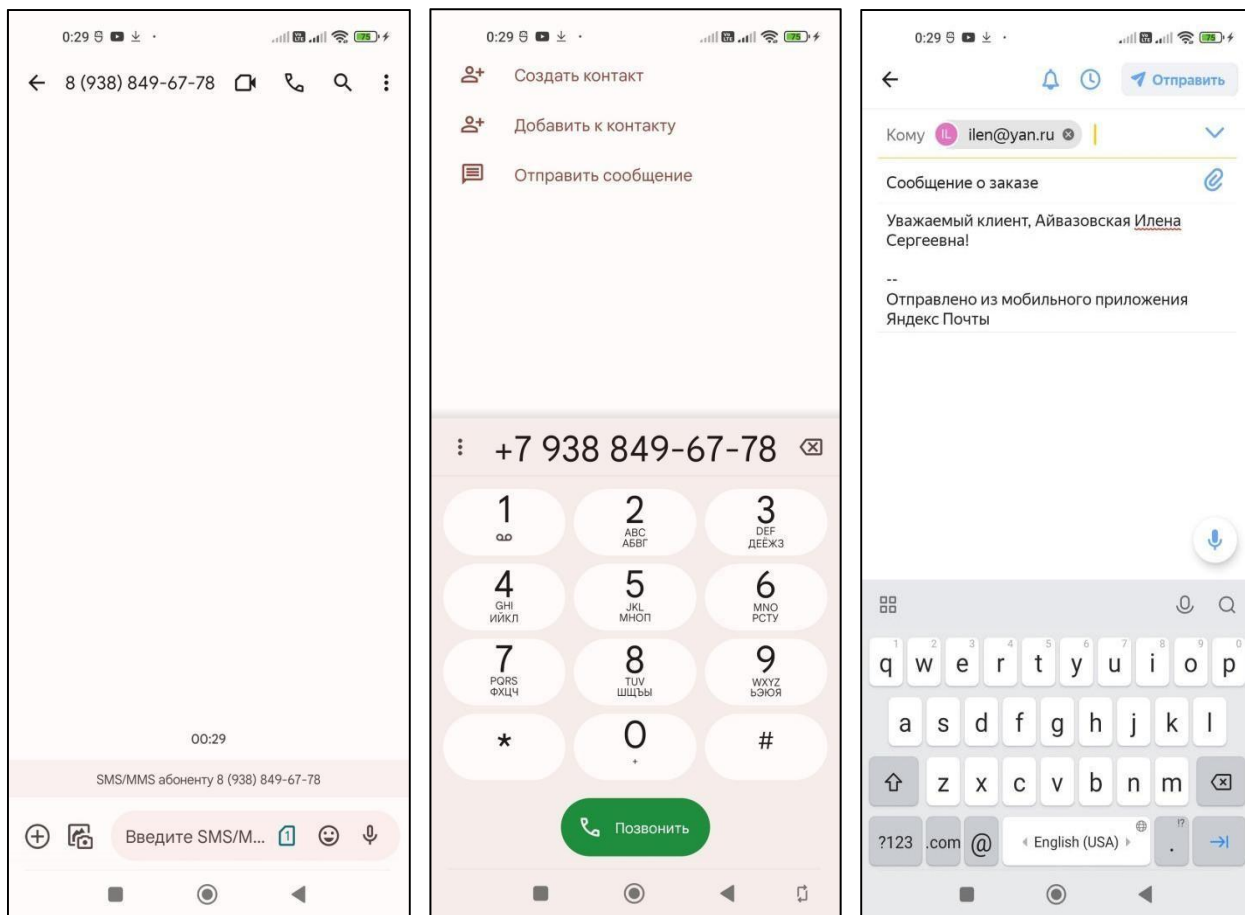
0:29

← 8 (938) 849-67-78

00:29

SMS/MMS абоненту 8 (938) 849-67-78

Введите SMS/M... 1

0:29

Создать контакт

Добавить к контакту

Отправить сообщение

+7 938 849-67-78

1

2 ABC АБВГ

3 DEF ДЕЁЖЗ

4 GHI ИЙКЛ

5 JKL МНОП

6 MNO РСТУ

7 PQRS ФХЦЧ

8 TUV ШЩЪЫ

9 WXYZ ЬЭЮЯ

*

0 +

#

Позвонить

0:29

← Отправить

Кому IL ilen@yan.ru

Сообщение о заказе

Уважаемый клиент, Айвазовская Илена Сергеевна!

--
Отправлено из мобильного приложения Яндекс Почты

1 2 3 4 5 6 7 8 9 0
q w e r t y u i o p
a s d f g h j k l
z x c v b n m
?123 .com @ English (USA) .